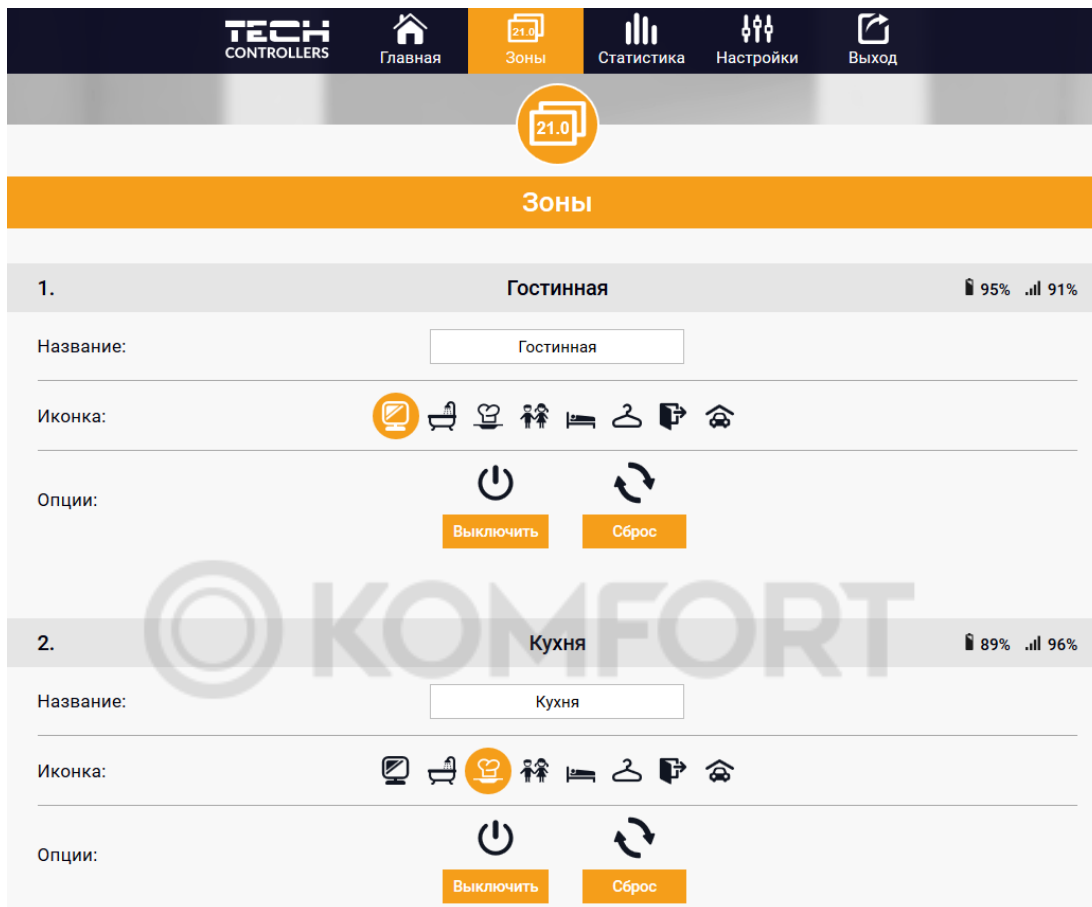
TECH CONTROLLERS

Главная

21.0 Зоны

Статистика

Настройки

Выход

21.0

Зоны

1.

Гостинная

95% 91%

Название:

Гостинная

Иконка:

Опции:

Выключить

Сброс

KOMFORT

2.

Кухня

89% 96%

Название:

Кухня

Иконка:

Опции:

Выключить

Сброс